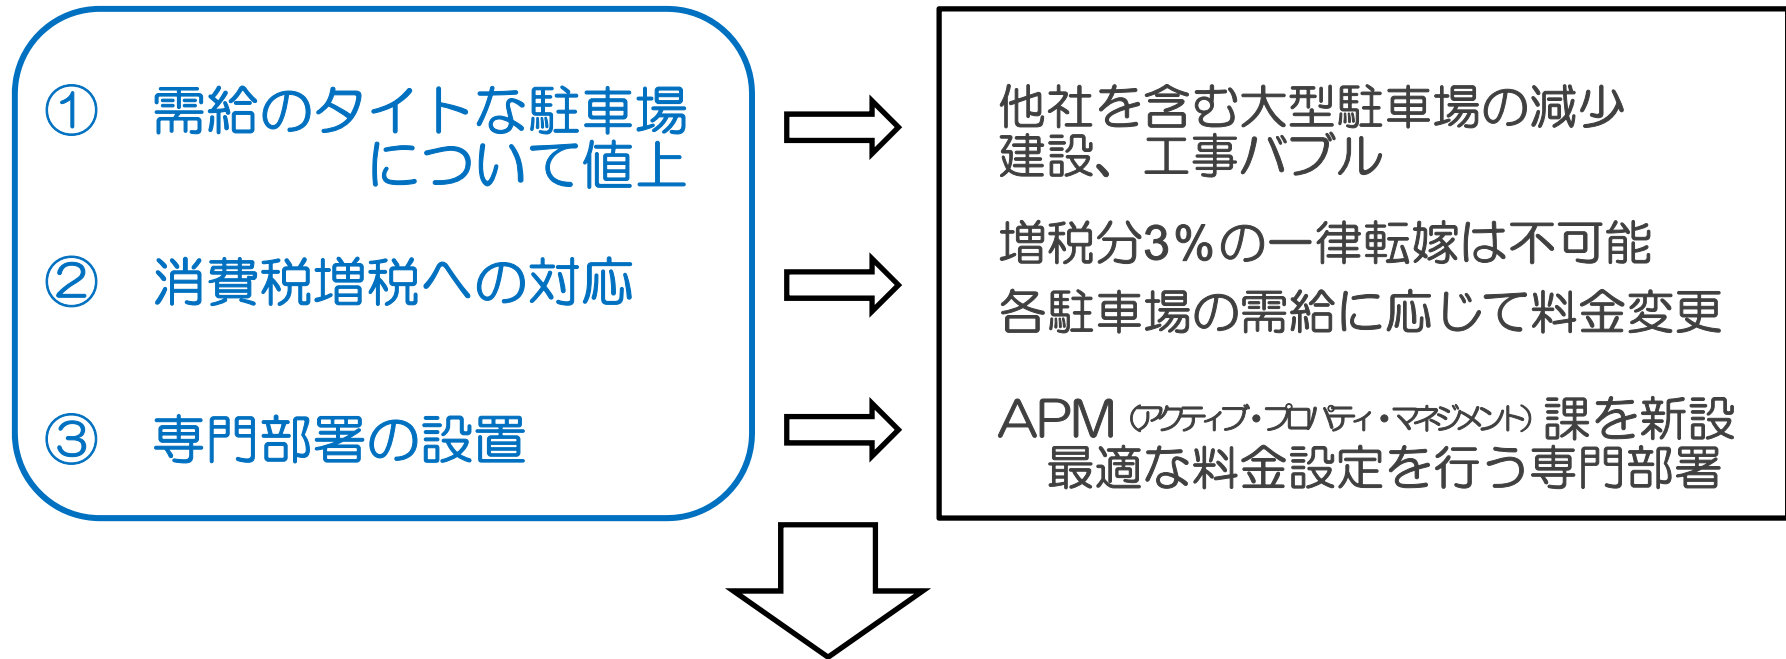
① 需給のタイトな駐車場について値上

② 消費税増税への対応

③ 専門部署の設置

他社を含む大型駐車場の減少
建設、工事バブル

増税分3%の一律転嫁は不可能
各駐車場の需給に応じて料金変更

APM (アクティブ・プロパティ・マネジメント) 課を新設
最適な料金設定を行う専門部署